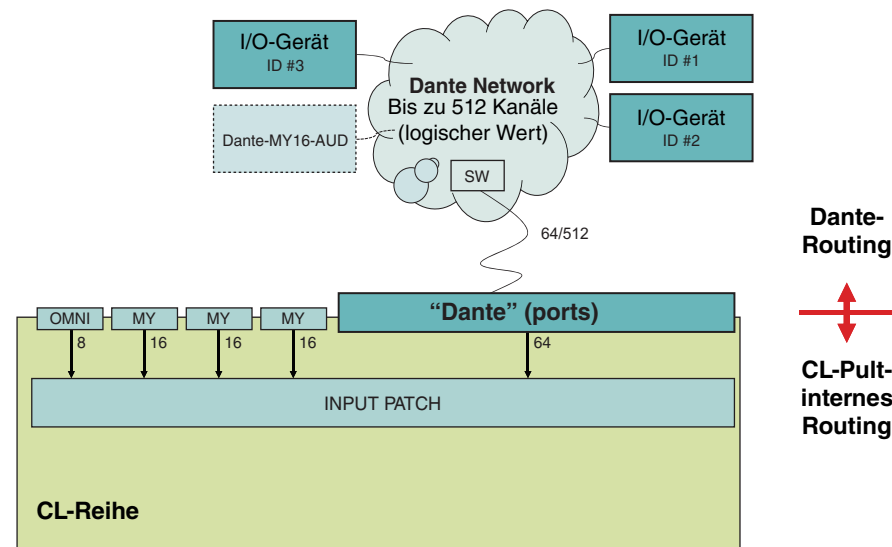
I/O-Gerät
ID #3

Dante Network
Bis zu 512 Kanäle
(logischer Wert)

I/O-Gerät
ID #1

Dante-MY16-AUD

I/O-Gerät
ID #2

SW

64/512

Dante-
Routing

CL-Pult-
internes
Routing

OMNI
MY
MY
MY
“Dante” (ports)

8
16
16
16
64

INPUT PATCH

CL-Reihe